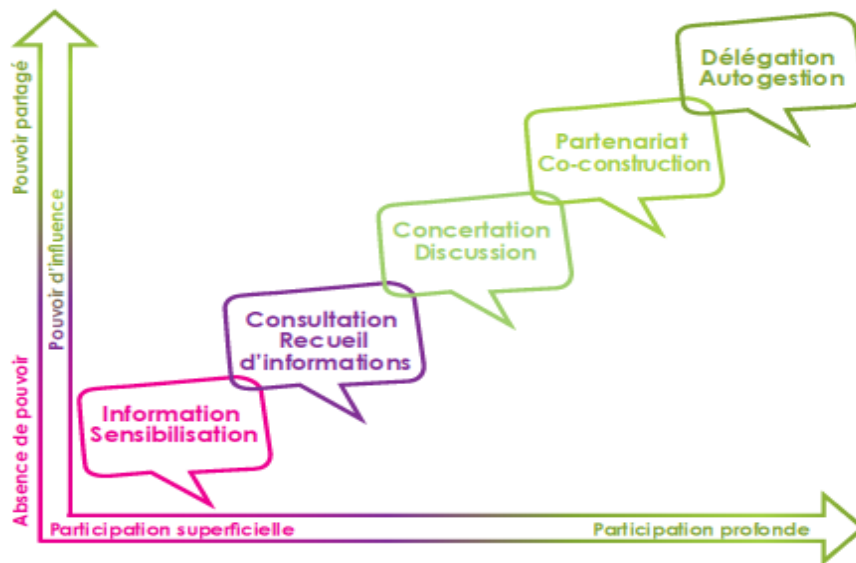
Pouvoir partagé
Pouvoir d'influence
Absence de pouvoir

Délégation
Autogestion

Partenariat
Co-construction

Concertation
Discussion

Consultation
Recueil
d'informations

Information
Sensibilisation

Participation superficielle
Participation profonde